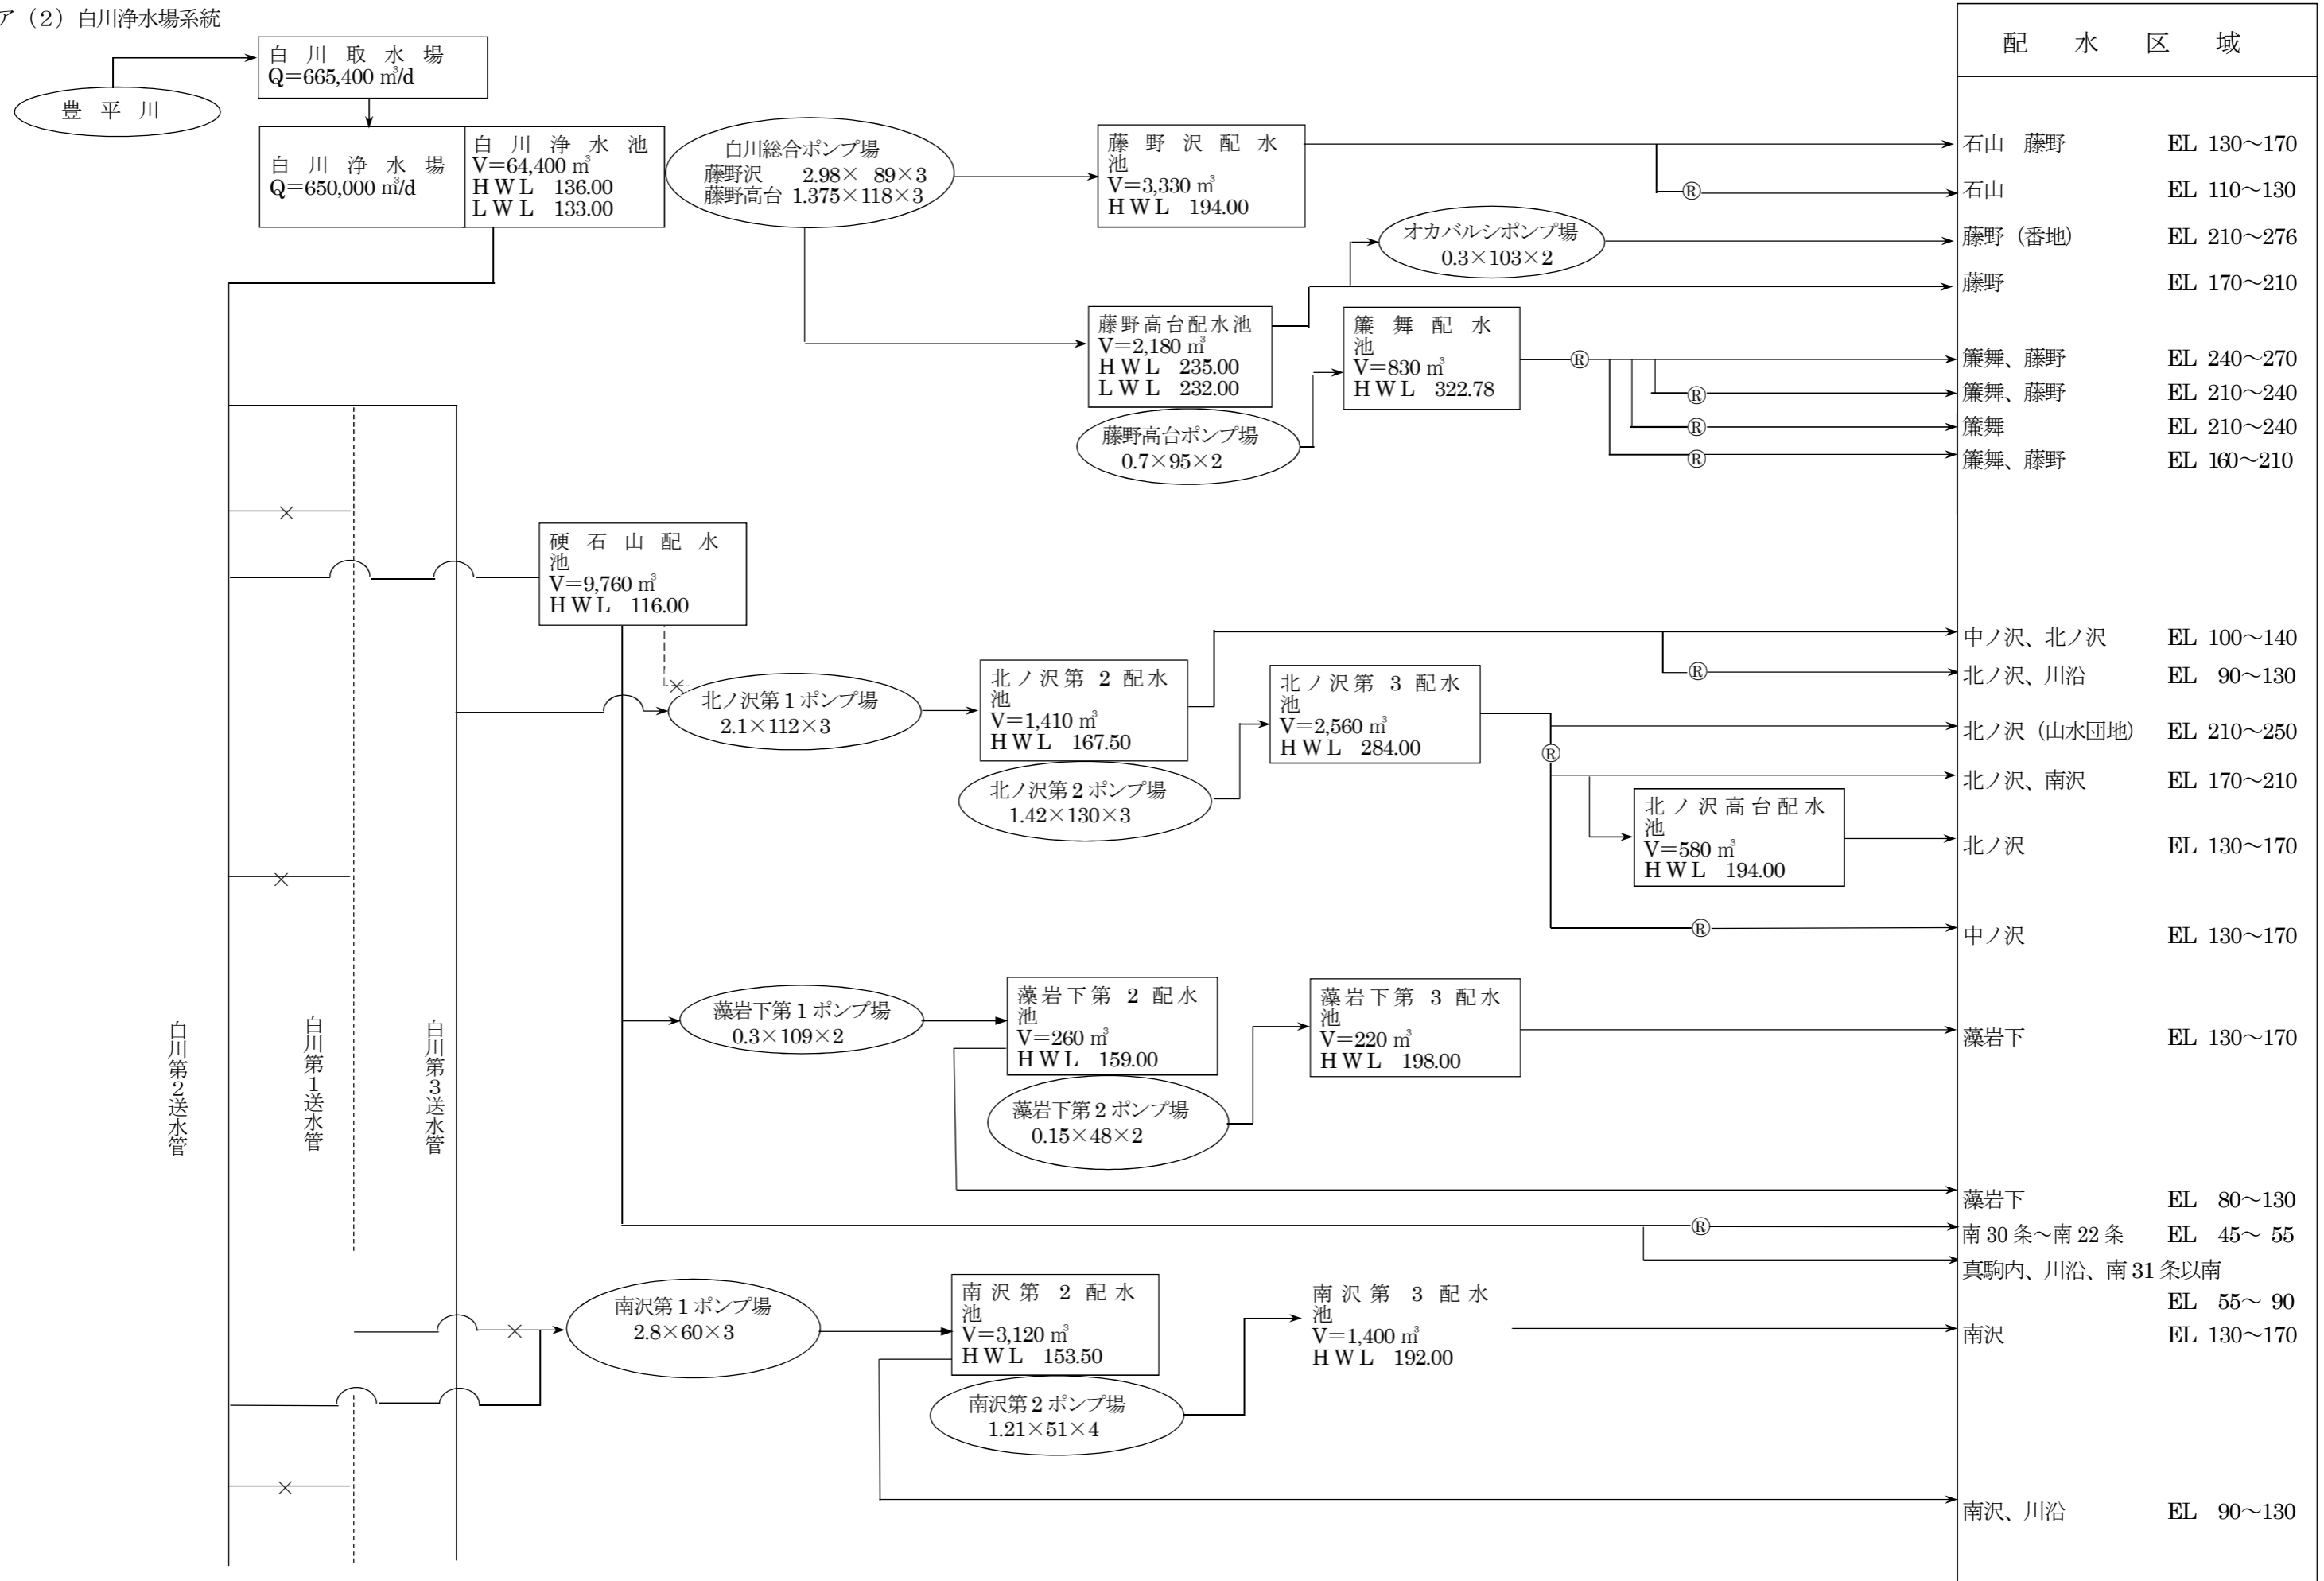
ア（2）白川浄水場系統

豊平川

白川取水場
Q=665,400 m³/d

白川浄水場
Q=650,000 m³/d

白川浄水池
V=64,400 m³
HWL 136.00
LWL 133.00

白川総合ポンプ場
藤野沢 2.98× 89×3
藤野高台 1.375×118×3

藤野沢配水池
V=3,330 m³
HWL 194.00

オカバルシポンプ場
0.3×103×2

藤野高台配水池
V=2,180 m³
HWL 235.00
LWL 232.00

簾舞配水池
V=830 m³
HWL 322.78

藤野高台ポンプ場
0.7×95×2

硬石山配水池
V=9,760 m³
HWL 116.00

北ノ沢第1ポンプ場
2.1×112×3

北ノ沢第2配水池
V=1,410 m³
HWL 167.50

北ノ沢第3配水池
V=2,560 m³
HWL 284.00

北ノ沢第2ポンプ場
1.42×130×3

北ノ沢高台配水池
V=580 m³
HWL 194.00

藻岩下第1ポンプ場
0.3×109×2

藻岩下第2配水池
V=260 m³
HWL 159.00

藻岩下第3配水池
V=220 m³
HWL 198.00

藻岩下第2ポンプ場
0.15×48×2

南沢第1ポンプ場
2.8×60×3

南沢第2配水池
V=3,120 m³
HWL 153.50

南沢第3配水池
V=1,400 m³
HWL 192.00

南沢第2ポンプ場
1.21×51×4

白川第2送水管
白川第1送水管
白川第3送水管

®

| 配水区域 | |
|---|---|
| 石山 藤野 | EL 130〜170 |
| 石山 | EL 110〜130 |
| 藤野（番地） | EL 210〜276 |
| 藤野 | EL 170〜210 |
| 簾舞、藤野 | EL 240〜270 |
| 簾舞、藤野 | EL 210〜240 |
| 簾舞 | EL 210〜240 |
| 簾舞、藤野 | EL 160〜210 |
| 中ノ沢、北ノ沢 | EL 100〜140 |
| 北ノ沢、川沿 | EL 90〜130 |
| 北ノ沢（山水団地） | EL 210〜250 |
| 北ノ沢、南沢 | EL 170〜210 |
| 北ノ沢 | EL 130〜170 |
| 中ノ沢 | EL 130〜170 |
| 藻岩下 | EL 130〜170 |
| 藻岩下 | EL 80〜130 |
| 南30条〜南22条 | EL 45〜 55 |
| 真駒内、川沿、南31条以南 | EL 55〜 90 |
| 南沢 | EL 130〜170 |
| 南沢、川沿 | EL 90〜130 |